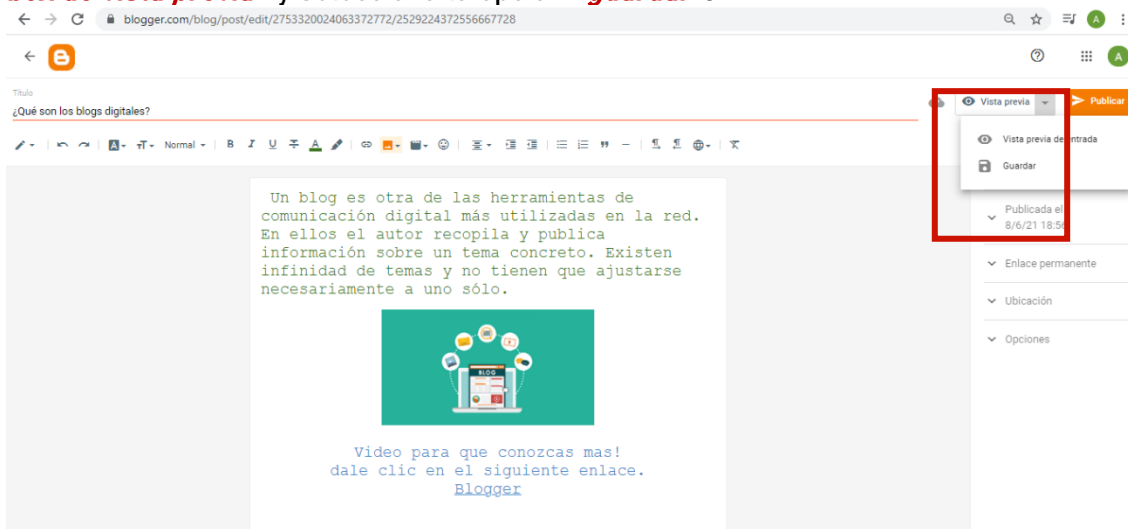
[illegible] guardar

blogger.com/blog/post/edit/2753320024063372772/2529224372556667728

A

Título
¿Qué son los blogs digitales?

Vista previa
Publicar

Normal

Vista previa de entrada
Guardar

Publicada el
8/6/21 18:5

Enlace permanente

Ubicación

Opciones

Un blog es otra de las herramientas de comunicación digital más utilizadas en la red. En ellos el autor recopila y publica información sobre un tema concreto. Existen infinidad de temas y no tienen que ajustarse necesariamente a uno sólo.

BLOG

Video para que conozcas mas!
dale clic en el siguiente enlace.
Blogger